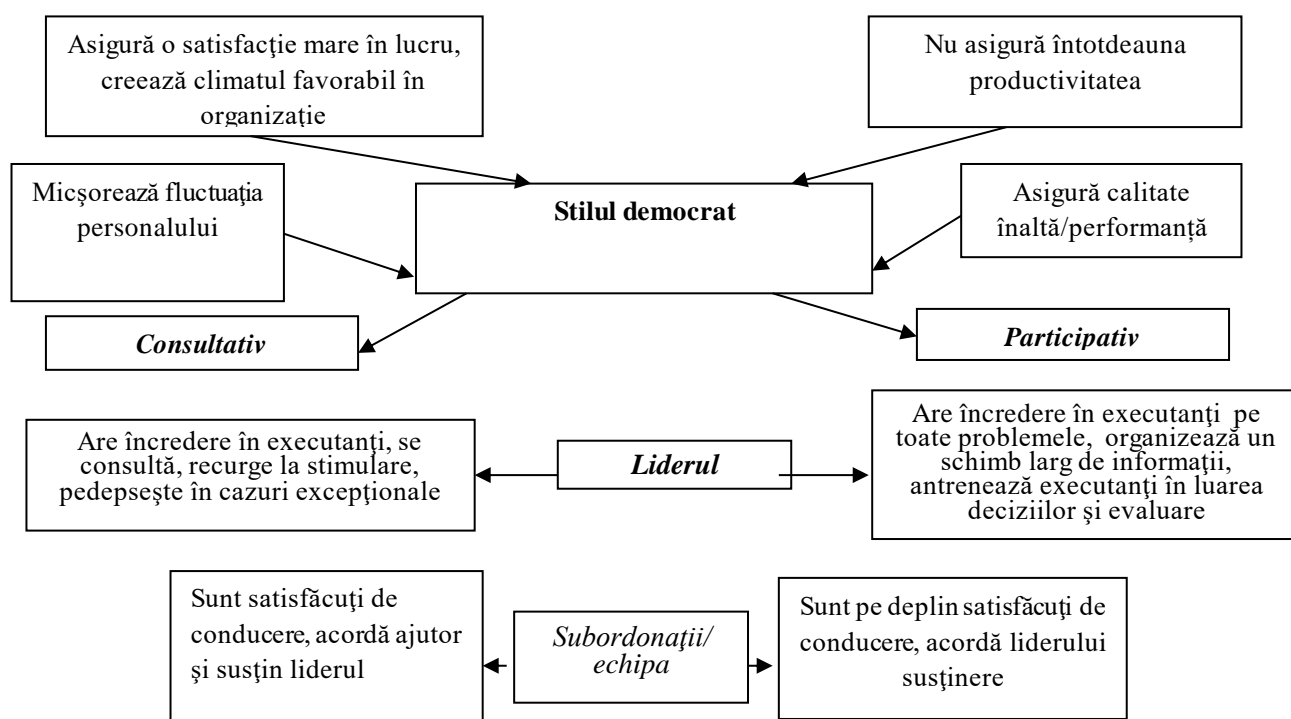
Asigură o satisfacţie mare în lucru, creează climatul favorabil în organizaţie

Nu asigură întotdeauna productivitatea

Micşorează fluctuaţia personalului

**Stilul democrat**

Asigură calitate înaltă/performanţă

***Consultativ***

***Participativ***

Are încredere în executanţi, se consultă, recurge la stimulare, pedepseşte în cazuri excepţionale

***Liderul***

Are încredere în executanţi pe toate problemele, organizează un schimb larg de informaţii, antrenează executanţi în luarea deciziilor şi evaluare

Sunt satisfăcuţi de conducere, acordă ajutor şi susţin liderul

*Subordonaţii/ echipa*

Sunt pe deplin satisfăcuţi de conducere, acordă liderului susţinere